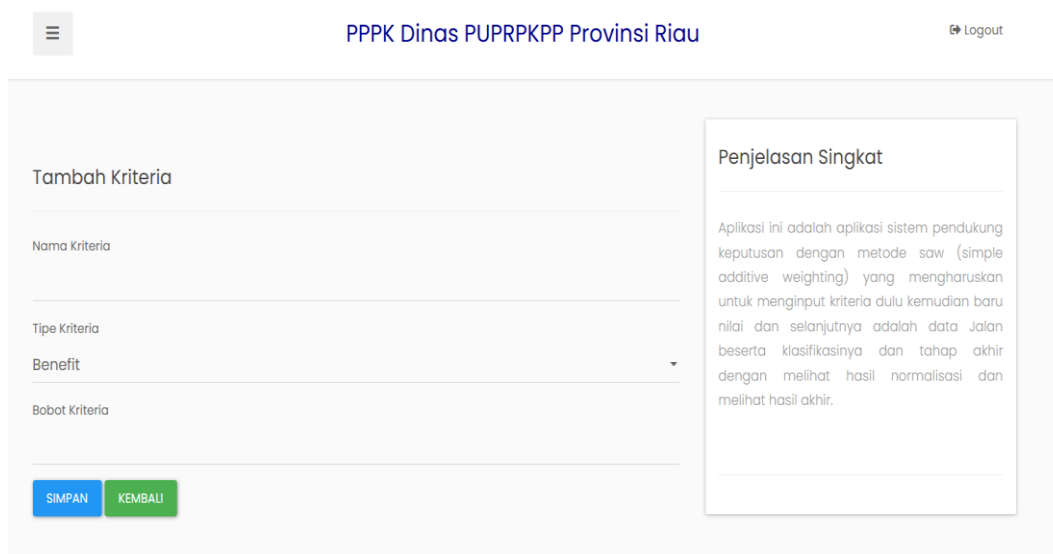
PPPK Dinas PUPRPKPP Provinsi Riau

Logout

Tambah Kriteria

Nama Kriteria

Tipe Kriteria

Benefit

Bobot Kriteria

SIMPAN KEMBALI

Penjelasan Singkat

Aplikasi ini adalah aplikasi sistem pendukung keputusan dengan metode saw (simple additive weighting) yang mengharuskan untuk menginput kriteria dulu kemudian baru nilai dan selanjutnya adalah data Jalan beserta klasifikasinya dan tahap akhir dengan melihat hasil normalisasi dan melihat hasil akhir.